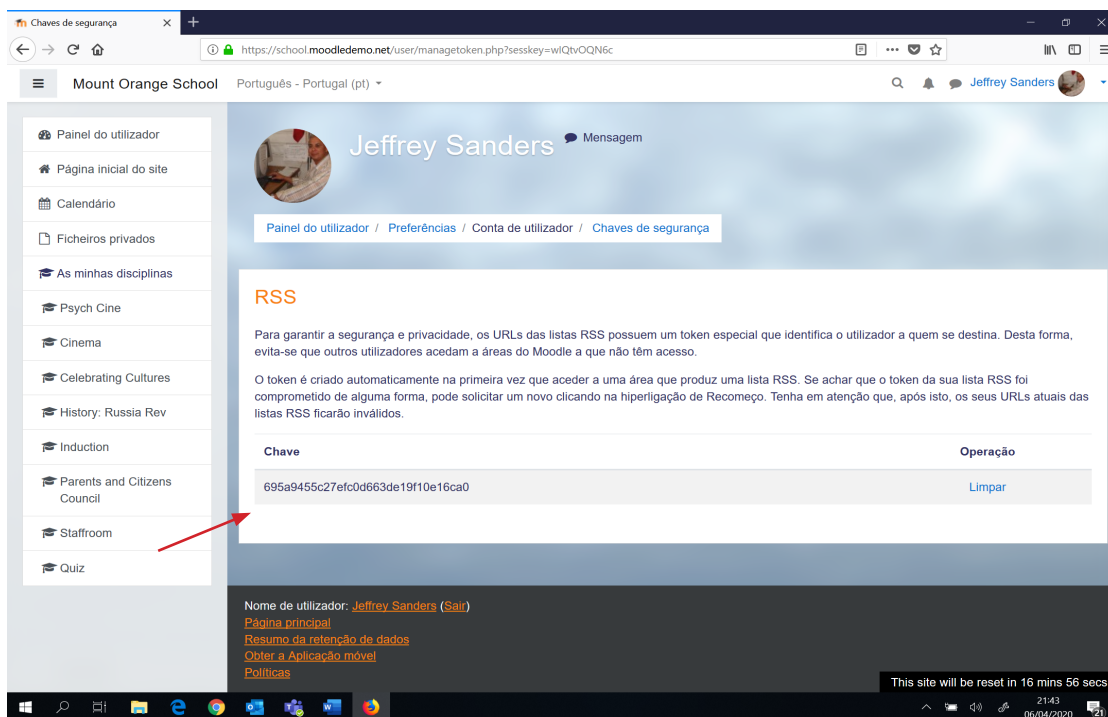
Chaves de segurança

https://school.moodledemo.net/user/managetoken.php?sesskey=wIQtvOQN6c

Mount Orange School Português - Portugal (pt)

Jeffrey Sanders

Painel do utilizador
Página inicial do site
Calendário
Ficheiros privados
As minhas disciplinas
Psych Cine
Cinema
Celebrating Cultures
History: Russia Rev
Induction
Parents and Citizens Council
Staffroom
Quiz

Jeffrey Sanders Mensagem

Painel do utilizador / Preferências / Conta de utilizador / Chaves de segurança

RSS

Para garantir a segurança e privacidade, os URLs das listas RSS possuem um token especial que identifica o utilizador a quem se destina. Desta forma, evita-se que outros utilizadores acedam a áreas do Moodle a que não têm acesso.

O token é criado automaticamente na primeira vez que aceder a uma área que produz uma lista RSS. Se achar que o token da sua lista RSS foi comprometido de alguma forma, pode solicitar um novo clicando na hiperligação de Recomeço. Tenha em atenção que, após isto, os seus URLs atuais das listas RSS ficarão inválidos.

| Chave | Operação |
|---|---|
| 695a9455c27efc0d663de19f10e16ca0 | Limpar |

Nome de utilizador: Jeffrey Sanders (Sair)
Página principal
Resumo da retenção de dados
Obter a Aplicação móvel
Políticas

This site will be reset in 16 mins 56 secs

21:43
06/04/2020
21